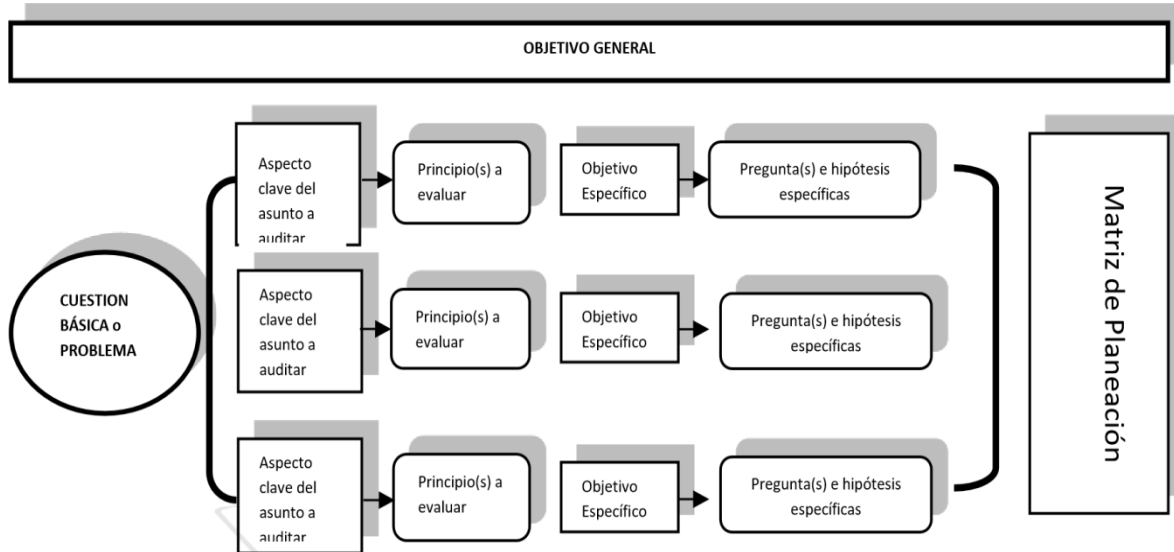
OBJETIVO GENERAL

CUESTION BÁSICA o PROBLEMA

Aspecto clave del asunto a auditar

Principio(s) a evaluar

Objetivo Específico

Pregunta(s) e hipótesis específicas

Aspecto clave del asunto a auditar

Principio(s) a evaluar

Objetivo Específico

Pregunta(s) e hipótesis específicas

Aspecto clave del asunto a auditar

Principio(s) a evaluar

Objetivo Específico

Pregunta(s) e hipótesis específicas

Matriz de Planeación